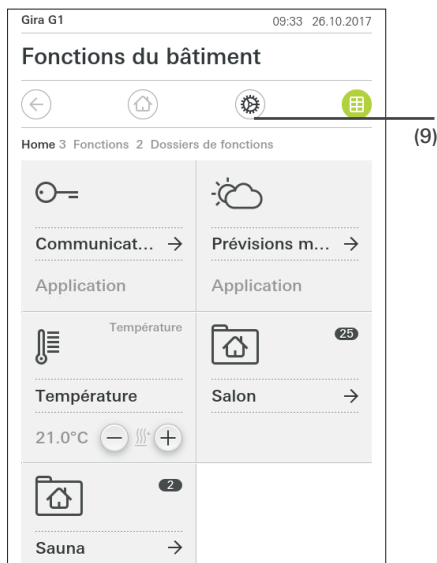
Gira G1 09:33 26.10.2017

Fonctions du bâtiment

(9)

Home 3 Fonctions 2 Dossiers de fonctions

Communicat... →

Application

Prévisions m... →

Application

Température

Température

21.0°C

25

Salon →

2

Sauna →